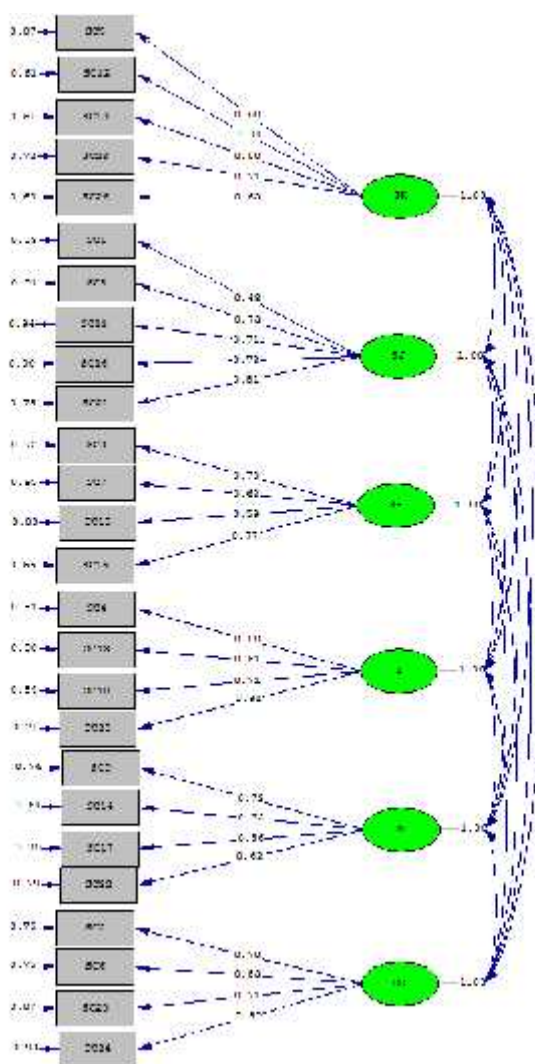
0.07 SC5
0.53 SC12
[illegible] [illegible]
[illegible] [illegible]
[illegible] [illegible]
0.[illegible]
0.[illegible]
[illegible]
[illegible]
0.50

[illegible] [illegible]
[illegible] SC3
0.94 SC18
0.30 SC26
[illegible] SC21
0.48
0.70
0.7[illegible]
0.78
0.81

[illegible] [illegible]
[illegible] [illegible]
0.03 SC12
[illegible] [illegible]
0.73
0.40
0.59
0.3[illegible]

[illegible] SC4
0.30 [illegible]
0.50 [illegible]
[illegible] SC22
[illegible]
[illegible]
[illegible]
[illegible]

0.54 SC2
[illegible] SC14
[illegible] SC17
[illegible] SC19
0.75
0.7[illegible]
0.56
0.62

0.72 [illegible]
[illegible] SC6
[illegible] SC20
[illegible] SC24
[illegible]
0.50
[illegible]
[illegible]

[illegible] 1.00
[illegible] 1.00
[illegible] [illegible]
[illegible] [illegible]
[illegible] 1.00
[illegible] 1.00